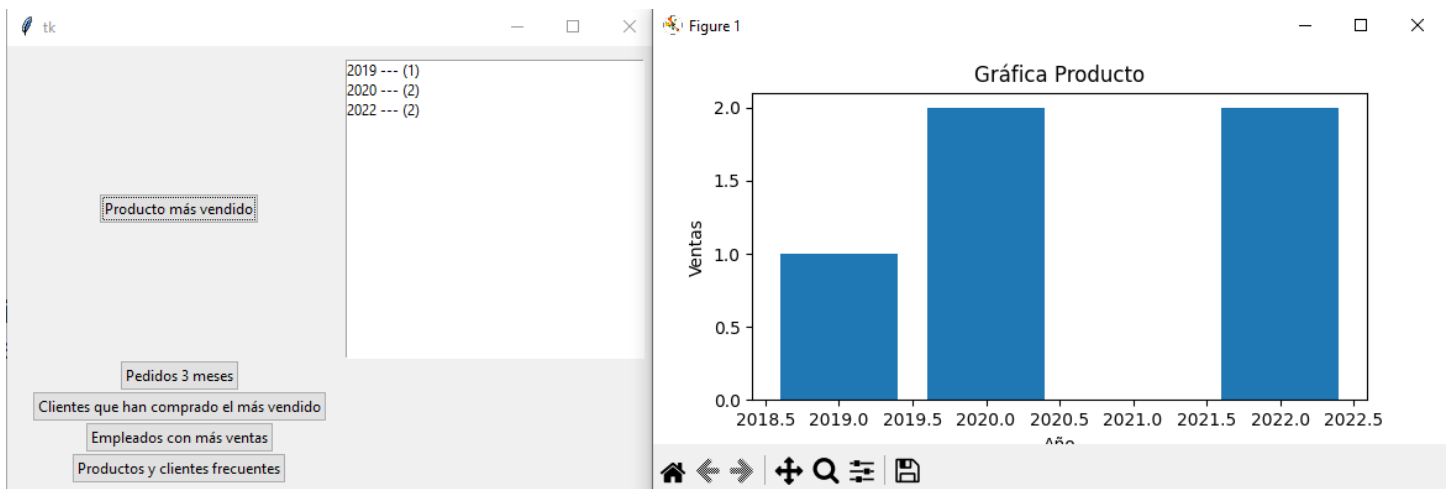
tk

2019 --- (1)
2020 --- (2)
2022 --- (2)

Producto más vendido

Pedidos 3 meses
Clientes que han comprado el más vendido
Empleados con más ventas
Productos y clientes frecuentes

Figure 1

Gráfica Producto

Ventas

2.0
1.5
1.0
0.5
0.0

2018.5 2019.0 2019.5 2020.0 2020.5 2021.0 2021.5 2022.0 2022.5

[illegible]